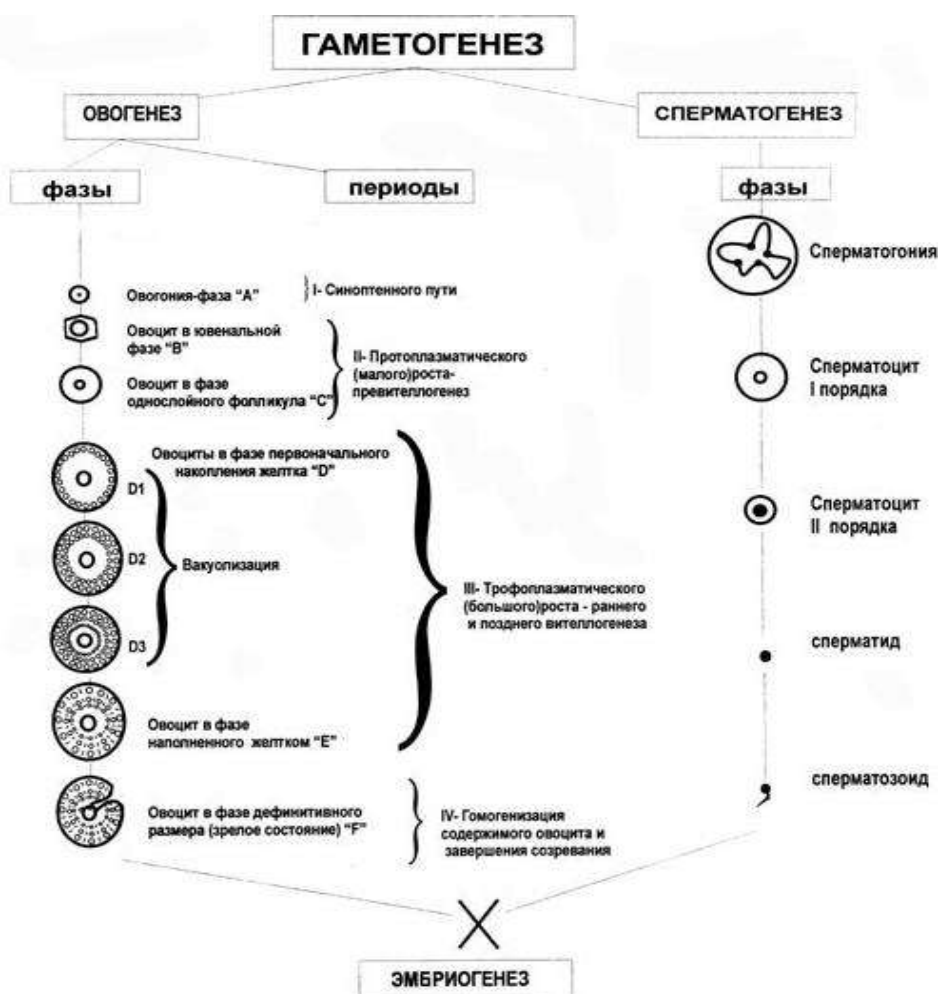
ГАМЕТОГЕНЕЗ

ОВОГЕНЕЗ

СПЕРМАТОГЕНЕЗ

фазы

периоды

фазы

Сперматогония

Овогония-фаза "А"

I- Синоптенного пути

Овоцит в ювенальной фазе "В"

Овоцит в фазе однослойного фолликула "С"

II- Протоплазматического (малого)роста-превителлогенез

Сперматоцит I порядка

Овоциты в фазе первоначального накопления желтка "D"

D1

D2

Вакуолизация

D3

Сперматоцит II порядка

III- Трофоплазматического (большого)роста - раннего и позднего вителлогенеза

сперматид

Овоцит в фазе наполненного желтком "Е"

сперматозоид

Овоцит в фазе дефинитивного размера (зрелое состояние) "F"

IV- Гомогенизация содержимого овоцита и завершения созревания

ЭМБРИОГЕНЕЗ